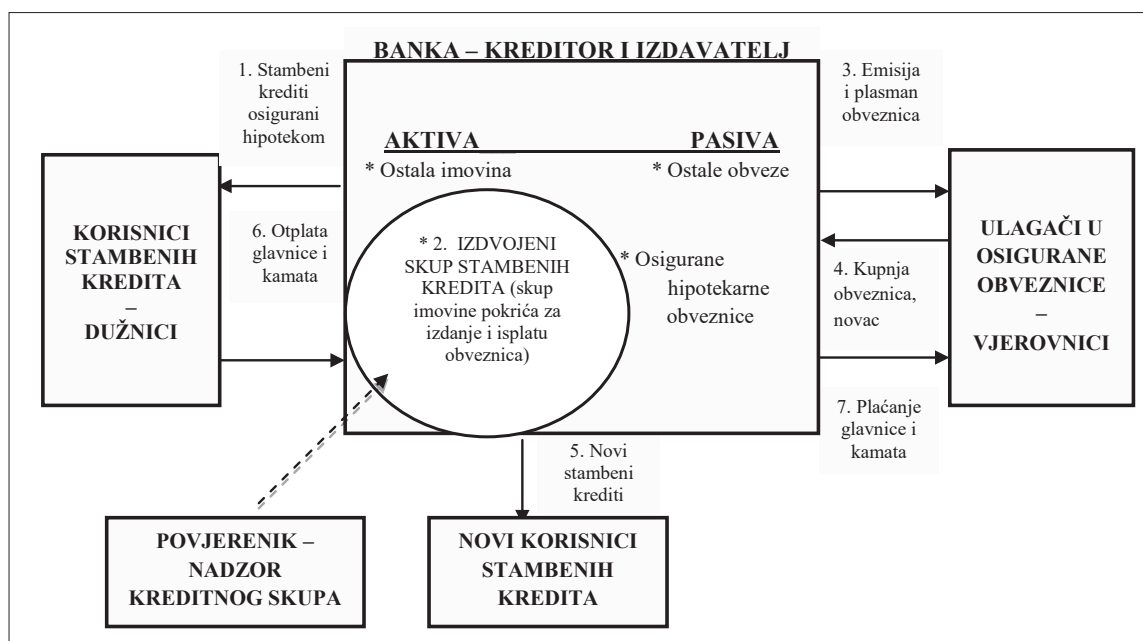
BANKA – KREDITOR I IZDAVATELJ

1. Stambeni krediti osigurani hipotekom

3. Emisija i plasman obveznica

AKTIVA

PASIVA

* Ostala imovina

* Ostale obveze

KORISNICI STAMBENIH KREDITA – DUŽNICI

6. Otplata glavnice i kamata

* 2. IZDVOJENI SKUP STAMBENIH KREDITA (skup imovine pokrića za izdanje i isplatu obveznica)

* Osigurane hipotekarne obveznice

4. Kupnja obveznica, novac

ULAGAČI U OSIGURANE OBVEZNICE – VJEROVNICI

7. Plaćanje glavnice i kamata

5. Novi stambeni krediti

POVJERENIK – NADZOR KREDITNOG SKUPA

NOVI KORISNICI STAMBENIH KREDITA